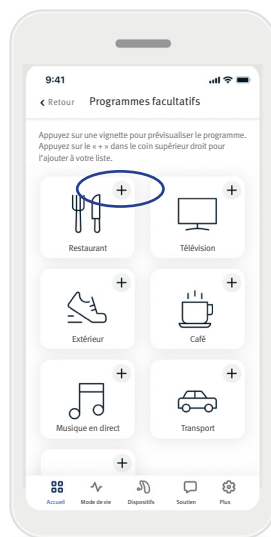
9:41

Retour Programmes facultatifs

Appuyez sur une vignette pour prévisualiser le programme. Appuyez sur le « + » dans le coin supérieur droit pour l'ajouter à votre liste.

+
Restaurant

+
Télévision

+
Extérieur

+
Café

+
Musique en direct

+
Transport

+

Accueil Mode de vie Dispositifs Soutien Plus